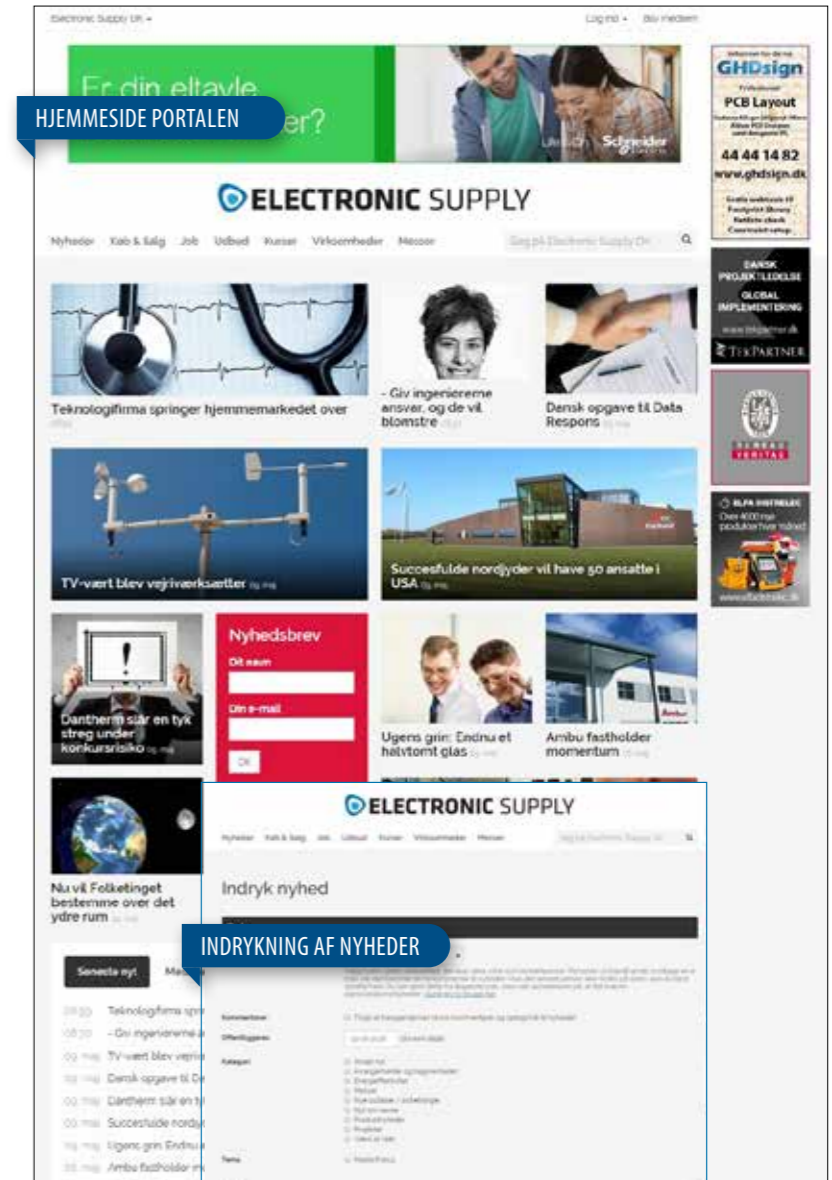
Electronic Supply DK ▾

Log ind ▾ Bliv medlem

Er din eltavle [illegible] er?

HJEMMESIDE PORTALEN

Schneider Electric

GHDsign

PCB Layout

44 44 14 82

www.ghdsign.dk

ELECTRONIC SUPPLY

Nyheder Køb & Salg Job Udbud Kurser Virksomheder Messer

Søg på Electronic Supply DK

Teknologifirma springer hjemmemarkedet over

- Giv ingeniørerne ansvar, og de vil blomstre

Dansk opgave til Data Respons

DANSK PROJEKTLEDELSE GLOBAL IMPLEMENTERING

TEKPARTNER

BUREAU VERITAS

ELFA DISTRELEC Over 4000 nye produkter hver måned

TV-vært blev vejrivirksætter 09. maj

Succesfulde nordjyder vil have 50 ansatte i USA 09. maj

Nyhedsbrev

Dit navn

Din e-mail

OK

Dantherm slår en tyk streg under konkursrisiko 09. maj

Ugens grin: Endnu et halvtomt glas 09. maj

Ambu fastholder momentum 09. maj

Nu vil Folketinget bestemme over det ydre rum 09. maj

Seneste nyt

ELECTRONIC SUPPLY

Nyheder Køb & Salg Job Udbud Kurser Virksomheder Messer

Indryk nyhed

INDRYKNING AF NYHEDER

08:30 Teknologifirma spr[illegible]

08:30 - Giv ingeniørerne a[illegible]

09. maj TV-vært blev vejriv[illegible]

09. maj Dansk opgave til D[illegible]

09. maj Dantherm slår en ty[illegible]

09. maj Succesfulde nordjy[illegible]

09. maj Ugens grin: Endnu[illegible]

09. maj Ambu fastholder m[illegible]

Kommentarer

Offentliggøres

Kategori

Tema